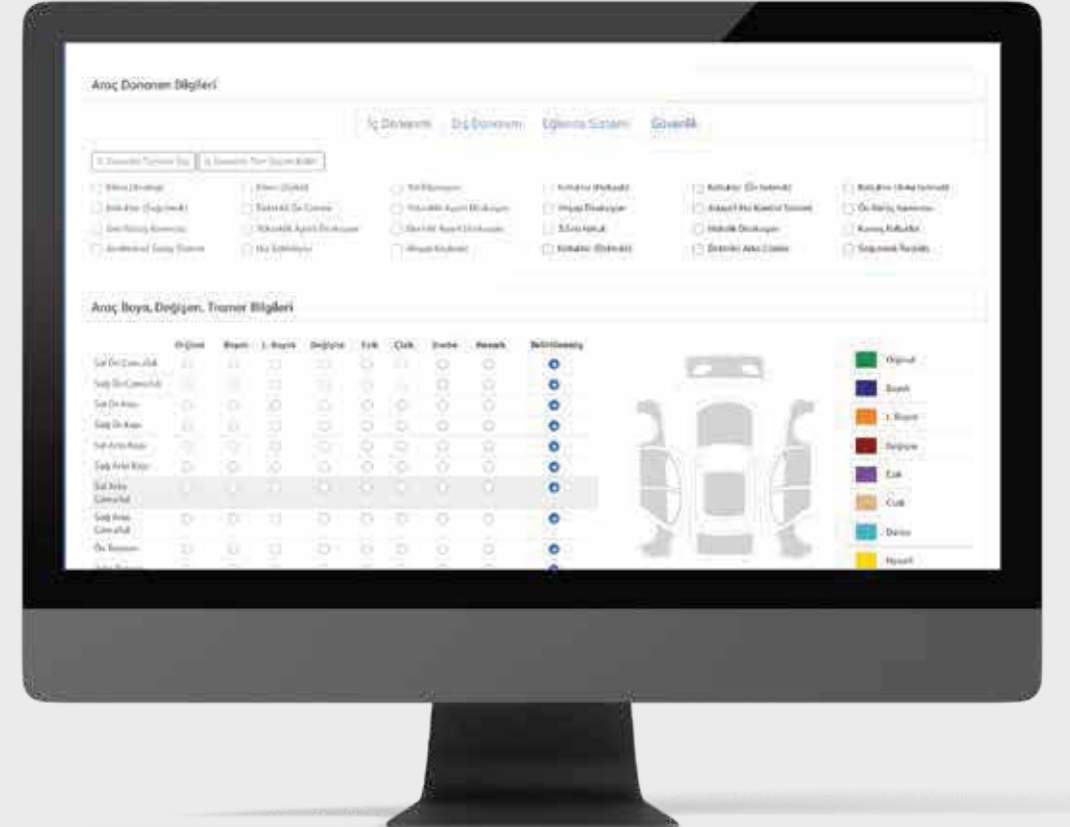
Araç Donanım Bilgileri

İç Donanım | Dış Donanım | Eğlence Sistemi | Güvenlik

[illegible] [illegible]

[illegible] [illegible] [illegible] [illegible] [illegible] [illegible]
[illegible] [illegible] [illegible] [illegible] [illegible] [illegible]
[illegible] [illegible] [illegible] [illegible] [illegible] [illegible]
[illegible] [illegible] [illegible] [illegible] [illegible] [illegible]

Araç Boya, Değişen, Tramer Bilgileri

| | Orijinal | Boyalı | L. Boyalı | Değişen | Ezik | Çizik | Derin | Hasarlı | Belirtilmemiş |
|---|---|---|---|---|---|---|---|---|---|
| Sol Ön Çamurluk | | | | | | | | | |
| Sağ Ön Çamurluk | | | | | | | | | |
| Sol Ön Kapı | | | | | | | | | |
| Sağ Ön Kapı | | | | | | | | | |
| Sol Arka Kapı | | | | | | | | | |
| Sağ Arka Kapı | | | | | | | | | |
| Sol Arka Çamurluk | | | | | | | | | |
| Sağ Arka Çamurluk | | | | | | | | | |
| Ön Tampon | | | | | | | | | |

Orijinal
Boyalı
L. Boyalı
Değişen
Ezik
Çizik
Derin
Hasarlı